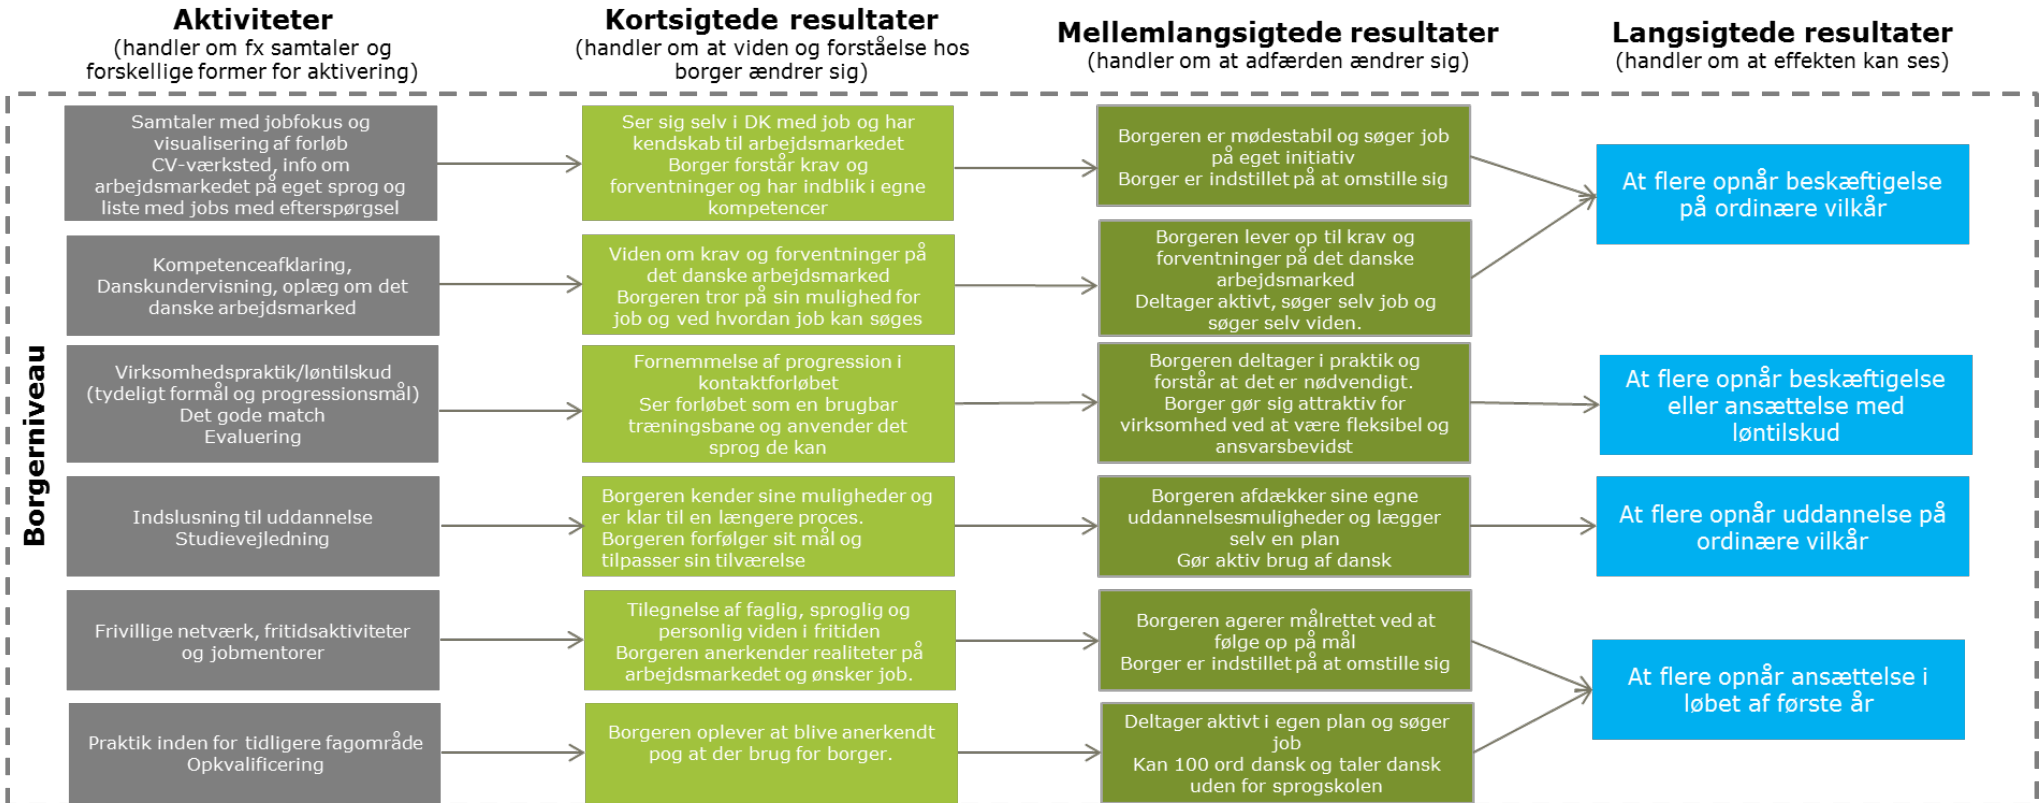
Aktiviteter
(handler om fx samtaler og forskellige former for aktivering)

Kortsigtede resultater
(handler om at viden og forståelse hos borger ændrer sig)

Mellemlangsigtede resultater
(handler om at adfærden ændrer sig)

Langsigtede resultater
(handler om at effekten kan ses)

Borgerniveau

Samtaler med jobfokus og visualisering af forløb
CV-værksted, info om arbejdsmarkedet på eget sprog og liste med jobs med efterspørgsel

Ser sig selv i DK med job og har kendskab til arbejdsmarkedet
Borger forstår krav og forventninger og har indblik i egne kompetencer

Borgeren er mødestabil og søger job på eget initiativ
Borger er indstillet på at omstille sig

At flere opnår beskæftigelse på ordinære vilkår

Kompetenceafklaring, Danskundervisning, oplæg om det danske arbejdsmarked

Viden om krav og forventninger på det danske arbejdsmarked
Borgeren tror på sin mulighed for job og ved hvordan job kan søges

Borgeren lever op til krav og forventninger på det danske arbejdsmarked
Deltager aktivt, søger selv job og søger selv viden.

Virksomhedspraktik/løntilskud (tydeligt formål og progressionsmål)
Det gode match
Evaluering

Fornemmelse af progression i kontaktforløbet
Ser forløbet som en brugbar træningsbane og anvender det sprog de kan

Borgeren deltager i praktik og forstår at det er nødvendigt.
Borger gør sig attraktiv for virksomhed ved at være fleksibel og ansvarsbevidst

At flere opnår beskæftigelse eller ansættelse med løntilskud

Indslusning til uddannelse
Studievejledning

Borgeren kender sine muligheder og er klar til en længere proces.
Borgeren forfølger sit mål og tilpasser sin tilværelse

Borgeren afdækker sine egne uddannelsesmuligheder og lægger selv en plan
Gør aktiv brug af dansk

At flere opnår uddannelse på ordinære vilkår

Frivillige netværk, fritidsaktiviteter og jobmentorer

Tilegnelse af faglig, sproglig og personlig viden i fritiden
Borgeren anerkender realiteter på arbejdsmarkedet og ønsker job.

Borgeren agerer målrettet ved at følge op på mål
Borger er indstillet på at omstille sig

At flere opnår ansættelse i løbet af første år

Praktik inden for tidligere fagområde
Opkvalificering

Borgeren oplever at blive anerkendt pog at der brug for borger.

Deltager aktivt i egen plan og søger job
Kan 100 ord dansk og taler dansk uden for sprogskolen